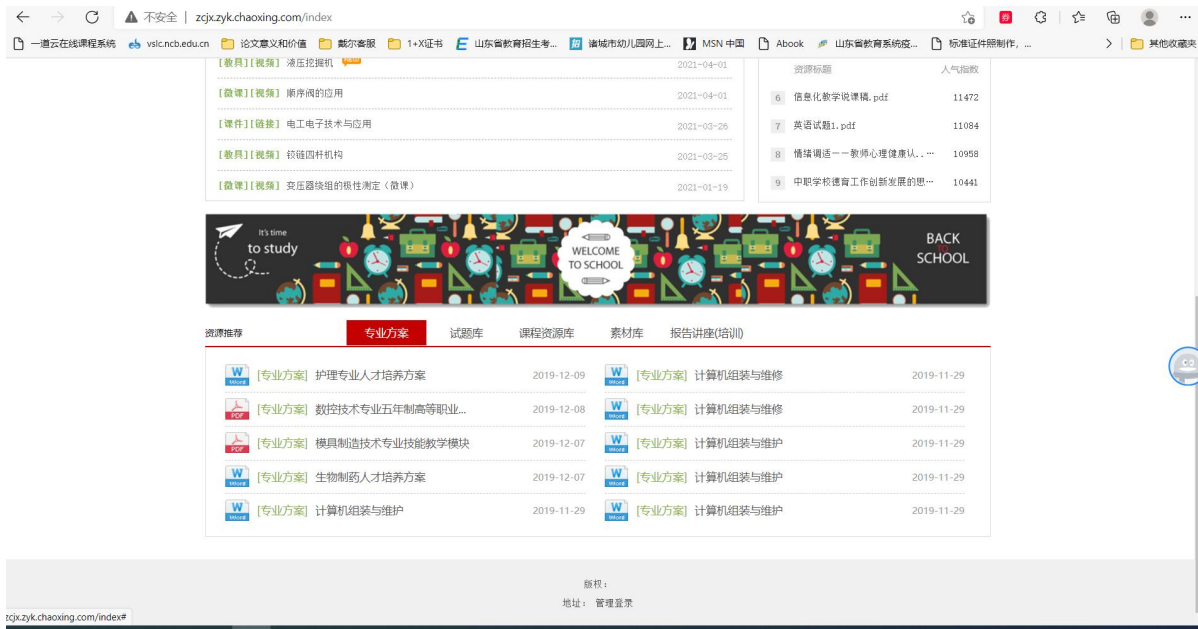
不安全 | zcjx.zyk.chaoxing.com/index

一道云在线课程系统　vslc.ncb.edu.cn　论文意义和价值　戴尔客服　1+X证书　山东省教育招生考...　诸城市幼儿园网上...　MSN 中国　Abook　山东省教育系统疫...　标准证件照制作，...　其他收藏夹

[教具][视频] 液压挖掘机　2021-04-01
[微课][视频] 顺序阀的应用　2021-04-01
[课件][链接] 电工电子技术与应用　2021-03-26
[教具][视频] 铰链四杆机构　2021-03-25
[微课][视频] 变压器绕组的极性测定（微课）　2021-01-19

资源标题　人气指数
6 信息化教学说课稿.pdf　11472
7 英语试题1.pdf　11084
8 情绪调适——教师心理健康认...　10958
9 中职学校德育工作创新发展的思...　10441

It's time to study
WELCOME TO SCHOOL
BACK TO SCHOOL

资源推荐　专业方案　试题库　课程资源库　素材库　报告讲座(培训)

[专业方案] 护理专业人才培养方案　2019-12-09
[专业方案] 数控技术专业五年制高等职业...　2019-12-08
[专业方案] 模具制造技术专业技能教学模块　2019-12-07
[专业方案] 生物制药人才培养方案　2019-12-07
[专业方案] 计算机组装与维护　2019-11-29
[专业方案] 计算机组装与维修　2019-11-29
[专业方案] 计算机组装与维修　2019-11-29
[专业方案] 计算机组装与维护　2019-11-29
[专业方案] 计算机组装与维护　2019-11-29
[专业方案] 计算机组装与维护　2019-11-29

版权：
地址：　管理登录

zcjx.zyk.chaoxing.com/index#